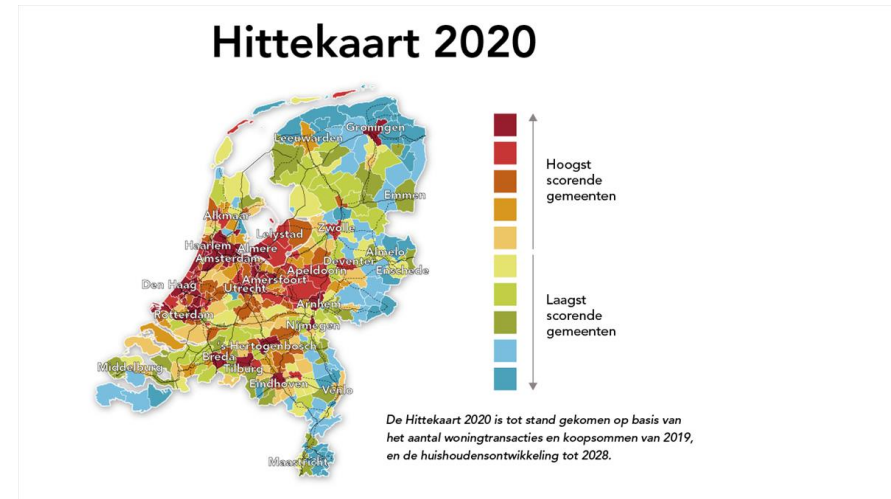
Hittekaart 2020

Groningen
Leeuwarden
Emmen
Alkmaar
Lelystad
Zwolle
Haarlem
Almere
Amsterdam
Almelo
Deventer
Enschede
Apeldoorn
Den Haag
Amersfoort
Utrecht
Arnhem
Rotterdam
Nijmegen
's-Hertogenbosch
Breda
Middelburg
Tilburg
Eindhoven
Venlo
Maastricht

Hoogst scorende gemeenten

Laagst scorende gemeenten

De Hittekaart 2020 is tot stand gekomen op basis van het aantal woningtransacties en koopsommen van 2019, en de huishoudensontwikkeling tot 2028.